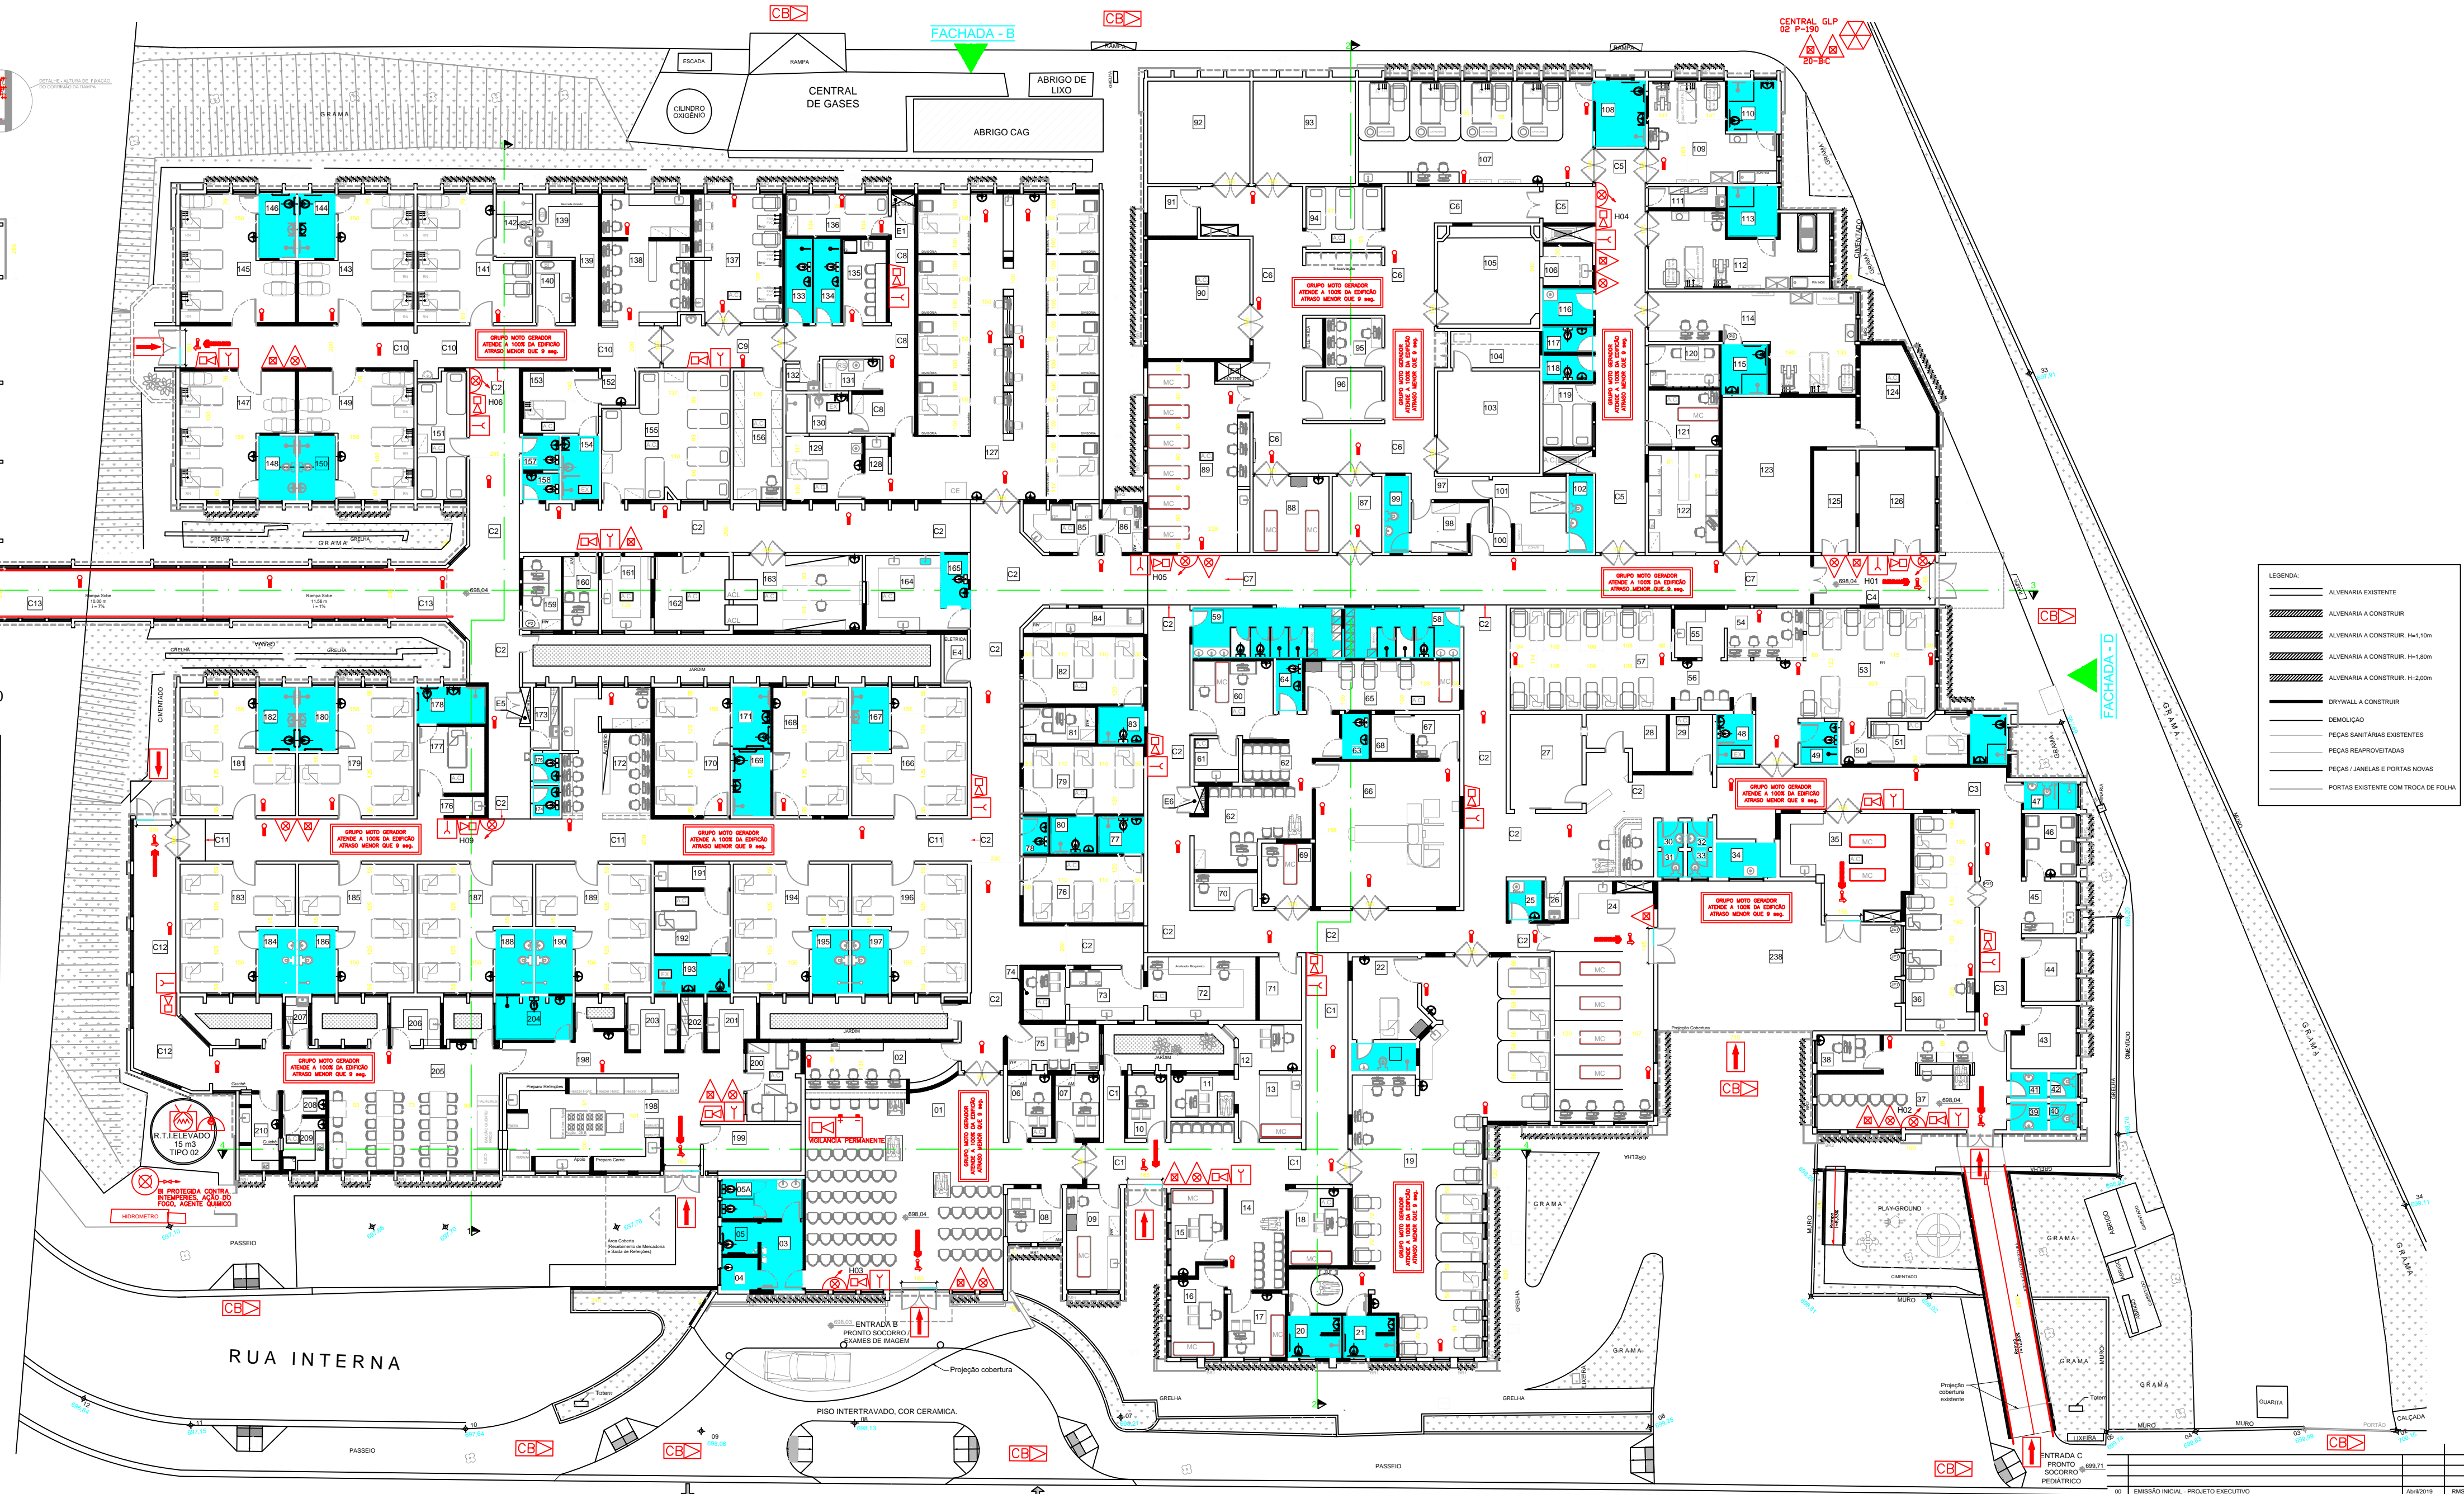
CB
FACHADA - B
CB
CENTRAL GLP
02 P-190
20-BC
ESCADA
RAMPA
CENTRAL DE GASES
ABRIGO DE LIXO
CILINDRO OXIGÊNIO
ABRIGO CAG
GRAMA
DETALHE - ALTURA DE FIXAÇÃO DO CORRIMÃO DA RAMPA

146 144 145 143 141 142 139 140 138 137 136 133 134 135 E1 C8 C9 C10 C10 C10 132 131 130 129 128 127 C8 C2 H06 153 152 154 155 156 157 158 147 149 148 150 151
GRUPO MOTO GERADOR ATENDE A 100% DA EDIFICAÇÃO ATRASO MENOR QUE 9 seg.
92 93 107 108 109 110 C5 111 112 113 H04 91 94 C6 C5 90 C6 C6 105 106 116 117 118 119 104 103 95 96 114 120 115 124 121 123 125 126 122 C6 89 88 87 99 97 98 101 102 100 C5 86 85
GRUPO MOTO GERADOR ATENDE A 100% DA EDIFICAÇÃO ATRASO MENOR QUE 9 seg.
GRELHA GRAMA GRELHA
C2 C2 C2 C2
160 161 162 163 164 165 159
C13 C13
Rampa Sobe
H05 C7 C7 H01 C4
CB
FACHADA - D
84 59 58 C2 C2
82 81 83 80 79 77 78 76 64 65 60 63 68 67 61 62 66 69 70 E6 C2
55 54 57 56 53 27 28 29 48 49 50 51 47 46 45 C3 C2
35 34 30 31 32 33 25 26 24 238 44 C3 36 43 38 37 H02 41 42 39 40
182 180 178 181 179 177 176 173 172 171 170 169 168 167 166 E5 E4 C2 C2 JARDIM
H09 C11 C11 C11 C2 C2
183 185 187 189 191 192 193 194 196 184 186 188 190 195 197 204 207 206 203 202 201 205 208 209 210 198 199 200 02 01 C12 C12
74 73 72 71 75 06 07 11 12 13 10 C1 C1 C1 22 C2 C2
05A 05 03 04 08 09 14 15 16 17 18 19 20 21 H03
VIGILÂNCIA PERMANENTE
R.T.I.ELEVADO 15 m3 TIPO 02
BI PROTEGIDA CONTRA INTEMPÉRIES, AÇÃO DO FOGO, AGENTE QUÍMICO
HIDROMETRO
PASSEIO
CB
RUA INTERNA
ENTRADA B PRONTO SOCORRO / EXAMES DE IMAGEM
Projeção cobertura
PISO INTERTRAVADO, COR CERAMICA.
PASSEIO
CB CB CB
GRELHA GRELHA
GRAMA GRAMA GRAMA GRAMA
PLAY-GROUND
CIMENTADO
MURO
Projeção cobertura existente
ENTRADA C PRONTO SOCORRO PEDIÁTRICO
LIXEIRA
GUARITA
MURO
PORTÃO
CALÇADA
CB
CB
CB
LEGENDA:
ALVENARIA EXISTENTE
ALVENARIA A CONSTRUIR
ALVENARIA A CONSTRUIR. H=1,10m
ALVENARIA A CONSTRUIR. H=1,80m
ALVENARIA A CONSTRUIR. H=2,00m
DRYWALL A CONSTRUIR
DEMOLIÇÃO
PEÇAS SANITÁRIAS EXISTENTES
PEÇAS REAPROVEITADAS
PEÇAS / JANELAS E PORTAS NOVAS
PORTAS EXISTENTE COM TROCA DE FOLHA
00 EMISSÃO INICIAL - PROJETO EXECUTIVO Abril/2019 RMS